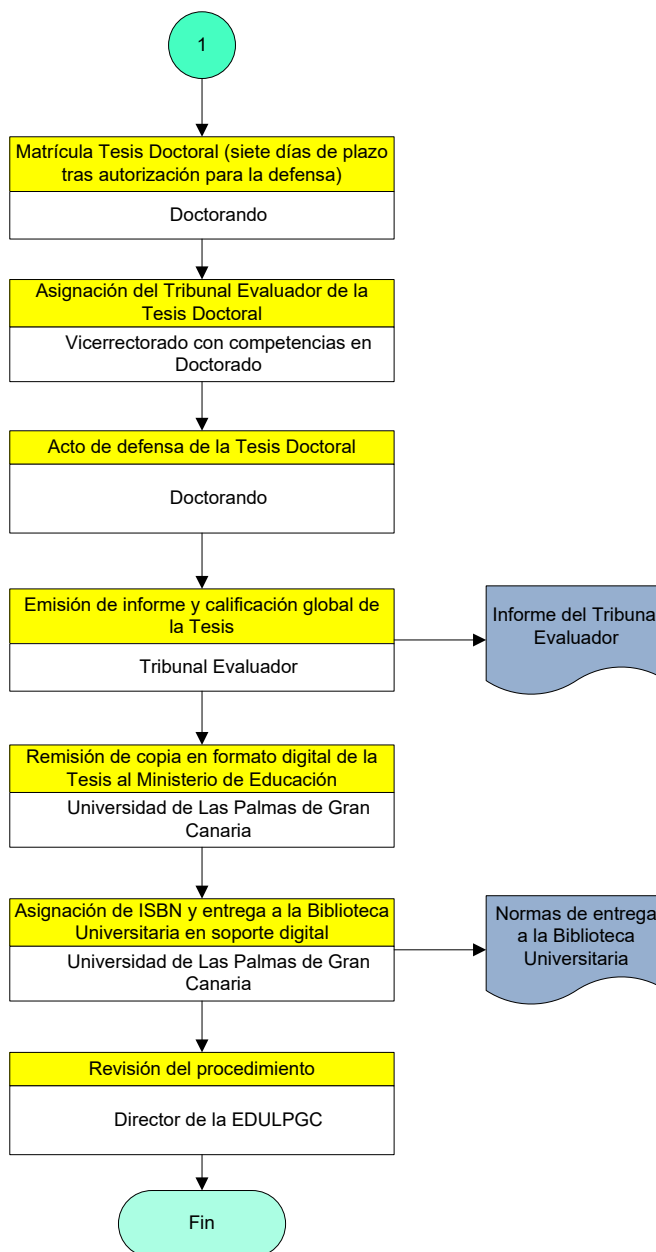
1

Matrícula Tesis Doctoral (siete días de plazo tras autorización para la defensa)

Doctorando

Asignación del Tribunal Evaluador de la Tesis Doctoral

Vicerrectorado con competencias en Doctorado

Acto de defensa de la Tesis Doctoral

Doctorando

Emisión de informe y calificación global de la Tesis

Tribunal Evaluador

Informe del Tribuna Evaluador

Remisión de copia en formato digital de la Tesis al Ministerio de Educación

Universidad de Las Palmas de Gran Canaria

Asignación de ISBN y entrega a la Biblioteca Universitaria en soporte digital

Universidad de Las Palmas de Gran Canaria

Normas de entrega a la Biblioteca Universitaria

Revisión del procedimiento

Director de la EDULPGC

Fin